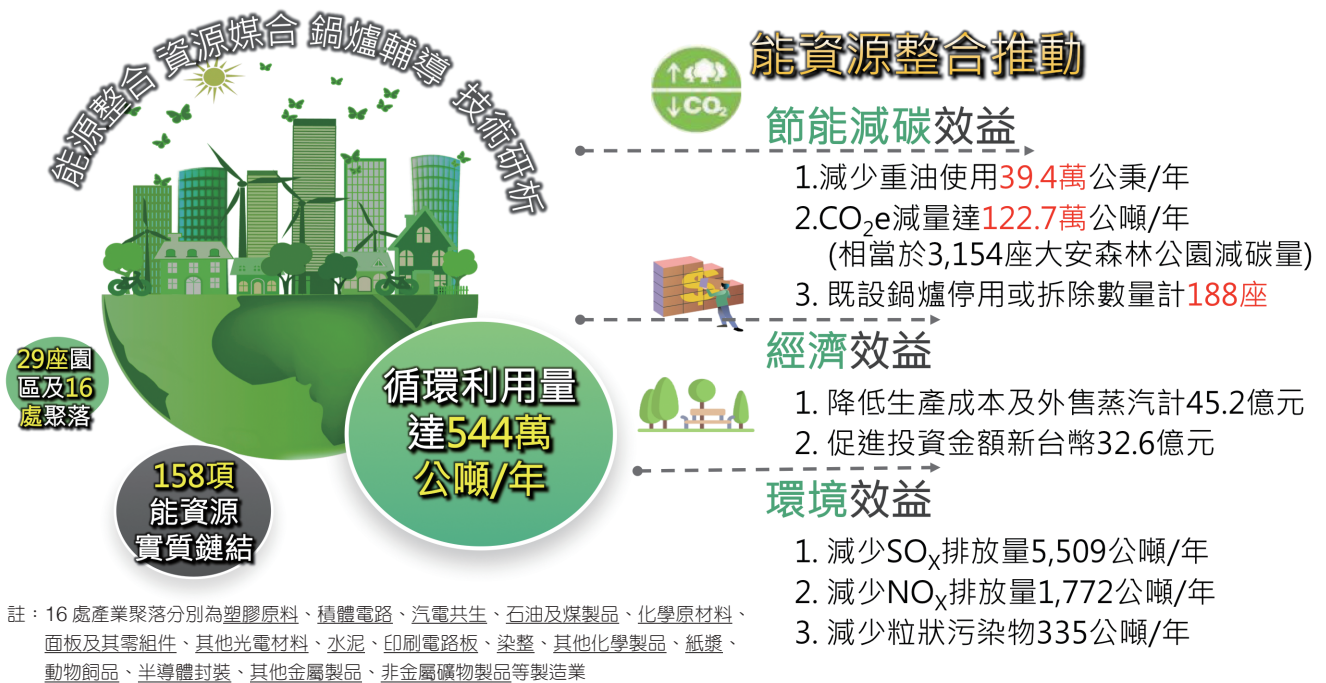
能源整合 資源媒合 鍋爐輔導 技術研析

29座園區及16處聚落

158項能資源實質鏈結

循環利用量達544萬公噸/年

↑ ↓$CO_2$

能資源整合推動

節能減碳效益

1.減少重油使用39.4萬公秉/年
2.$CO_2e$減量達122.7萬公噸/年
(相當於3,154座大安森林公園減碳量)
3. 既設鍋爐停用或拆除數量計188座

經濟效益

1. 降低生產成本及外售蒸汽計45.2億元
2. 促進投資金額新台幣32.6億元

環境效益

1. 減少$SO_X$排放量5,509公噸/年
2. 減少$NO_X$排放量1,772公噸/年
3. 減少粒狀污染物335公噸/年

註：16 處產業聚落分別為塑膠原料、積體電路、汽電共生、石油及煤製品、化學原材料、面板及其零組件、其他光電材料、水泥、印刷電路板、染整、其他化學製品、紙漿、動物飼品、半導體封裝、其他金屬製品、非金屬礦物製品等製造業